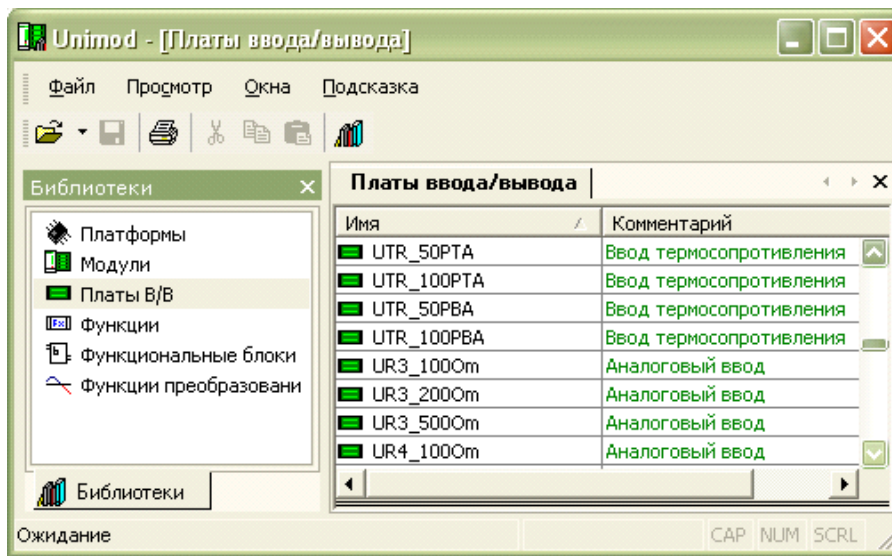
Unimod - [Платы ввода/вывода]

Файл Просмотр Окна Подсказка

Библиотеки

Платформы
Модули
Платы В/В
Функции
Функциональные блоки
Функции преобразовани

Библиотеки

Платы ввода/вывода

| Имя | Комментарий |
|---|---|
| UTR_50PTA | Ввод термосопротивления |
| UTR_100PTA | Ввод термосопротивления |
| UTR_50PBA | Ввод термосопротивления |
| UTR_100PBA | Ввод термосопротивления |
| UR3_100Om | Аналоговый ввод |
| UR3_200Om | Аналоговый ввод |
| UR3_500Om | Аналоговый ввод |
| UR4_100Om | Аналоговый ввод |

Ожидание

CAP NUM SCRL